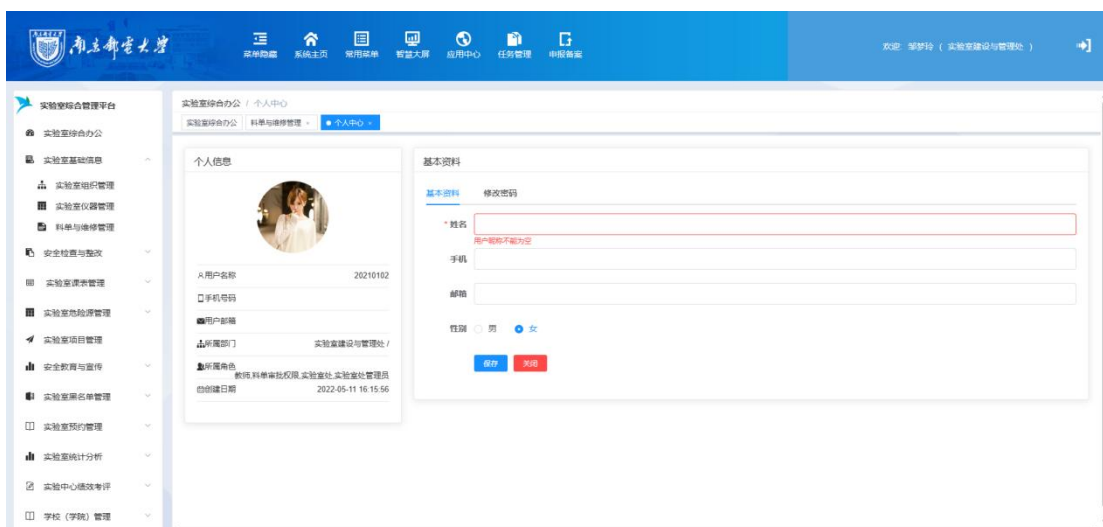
南京郵電大學

菜单隐藏 系统主页 常用菜单 智慧大屏 应用中心 任务管理 申报备案

欢迎 邹梦玲 （ 实验室建设与管理处 ）

实验室综合管理平台
实验室综合办公
实验室基础信息
实验室组织管理
实验室仪器管理
料单与维修管理
安全检查与整改
实验室课表管理
实验室危险源管理
实验室项目管理
安全教育与宣传
实验室黑名单管理
实验室预约管理
实验室统计分析
实验中心绩效考评
学校（学院）管理

实验室综合办公 / 个人中心
实验室综合办公 料单与维修管理 × ● 个人中心 ×

个人信息

用户名称 20210102
手机号码
用户邮箱
所属部门 实验室建设与管理处 /
所属角色 教师,料单审批权限,实验室处,实验室处管理员
创建日期 2022-05-11 16:15:56

基本资料

基本资料 修改密码

* 姓名
用户昵称不能为空
手机
邮箱
性别 男 女

保存 关闭